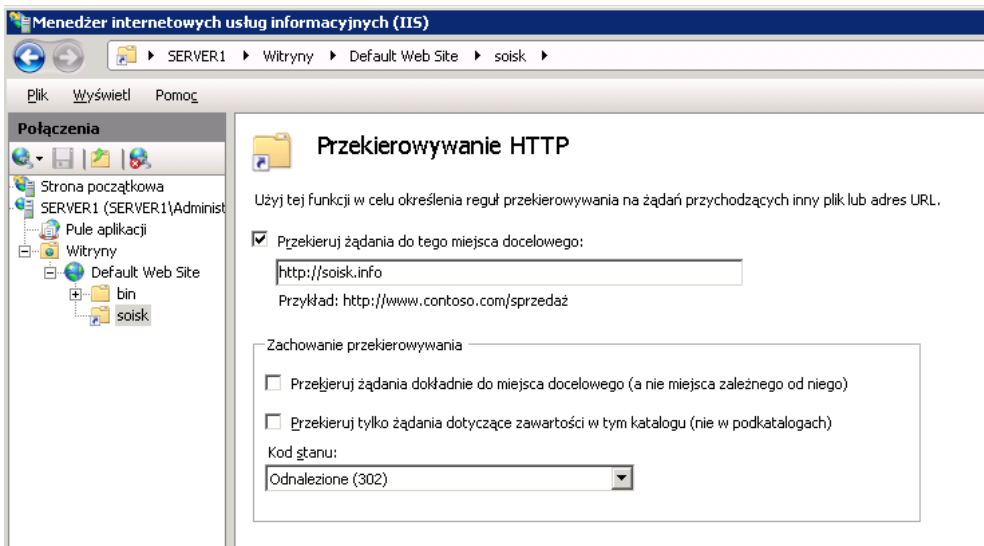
Menedżer internetowych usług informacyjnych (IIS)

▸ SERVER1 ▸ Witryny ▸ Default Web Site ▸ soisk ▸

Plik Wyświetl Pomoc

Połączenia

Strona początkowa
SERVER1 (SERVER1\Administ
Pule aplikacji
Witryny
Default Web Site
bin
soisk

Przekierowywanie HTTP

Użyj tej funkcji w celu określenia reguł przekierowywania na żądań przychodzących inny plik lub adres URL.

Przekieruj żądania do tego miejsca docelowego:

http://soisk.info

Przykład: http://www.contoso.com/sprzedaż

Zachowanie przekierowywania

Przekieruj żądania dokładnie do miejsca docelowego (a nie miejsca zależnego od niego)

Przekieruj tylko żądania dotyczące zawartości w tym katalogu (nie w podkatalogach)

Kod stanu:

Odnalezione (302)